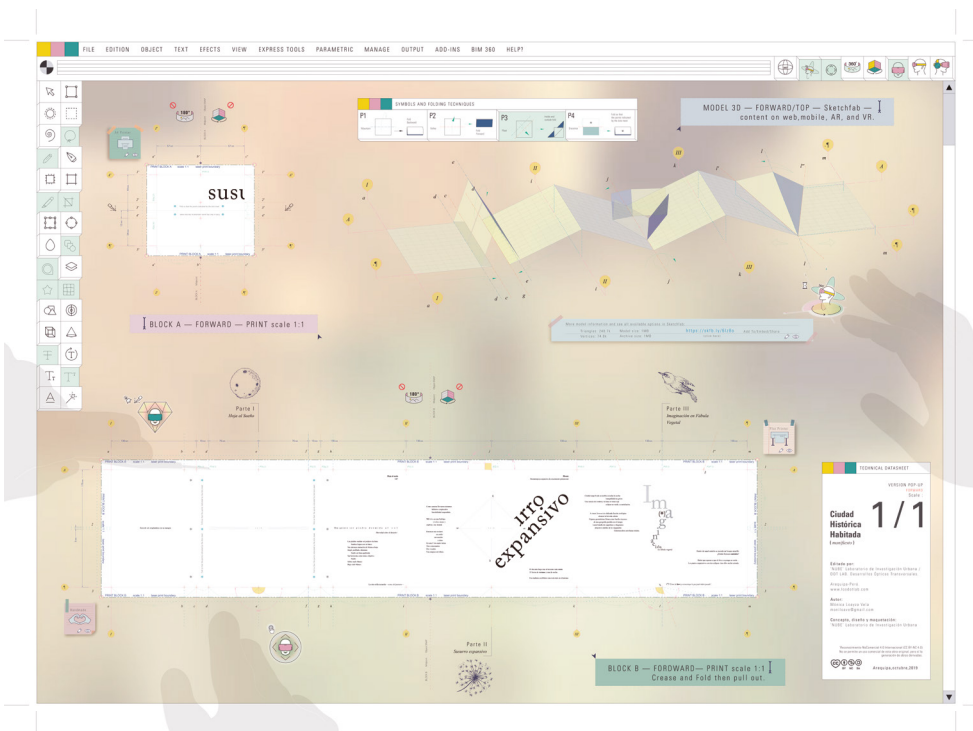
FILE EDITION OBJECT TEXT EFECTS VIEW EXPRESS TOOLS PARAMETRIC MANAGE OUTPUT ADD-INS BIM 360 HELP?

SYMBOLS AND FOLDING TECHNIQUES

P1 P2 P3 P4

MODEL 3D — FORWARD/TOP — Sketchfab — content on web,mobile, AR, and VR.

susi

BLOCK A — FORWARD — PRINT scale 1:1

Parte I
Hoja al Sueño

Parte III
Imaginación en Fábula Frugal

TECHNICAL DATASHEET

VERSION POP-UP

Ciudad Histórica Habitada

1 / 1

Editado por:

Autor:

Concepto, diseño y maquetación:

irro expansivo

Ima

Parte II
Sosiego expansivo

BLOCK B — FORWORD— PRINT scale 1:1
Crease and Fold then pull out.